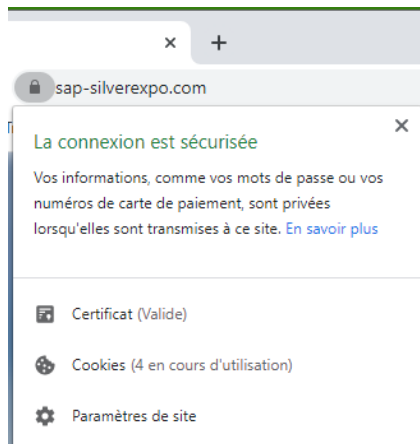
×   +

sap-silverexpo.com

La connexion est sécurisée ×

Vos informations, comme vos mots de passe ou vos numéros de carte de paiement, sont privées lorsqu'elles sont transmises à ce site. En savoir plus

Certificat (Valide)

Cookies (4 en cours d'utilisation)

Paramètres de site